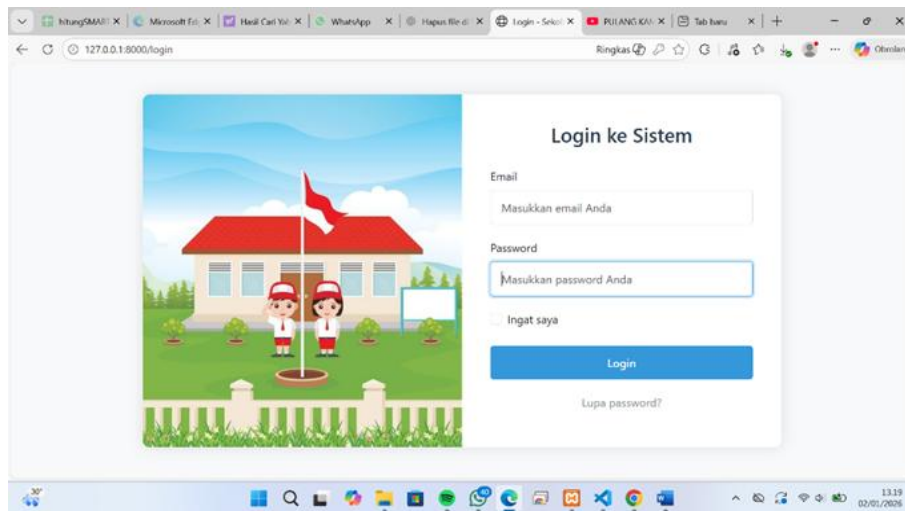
hitungSMART × | Microsoft Ed × | Hasil Cari Yal × | WhatsApp × | Hapus file di × | Login - Sekol × | PULANG KA × | Tab baru × | +

127.0.0.1:8000/login

Ringkas

Obrolan

Login ke Sistem

Email

Masukkan email Anda

Password

Masukkan password Anda

Ingat saya

Login

Lupa password?

30°

13.19
02/01/2026